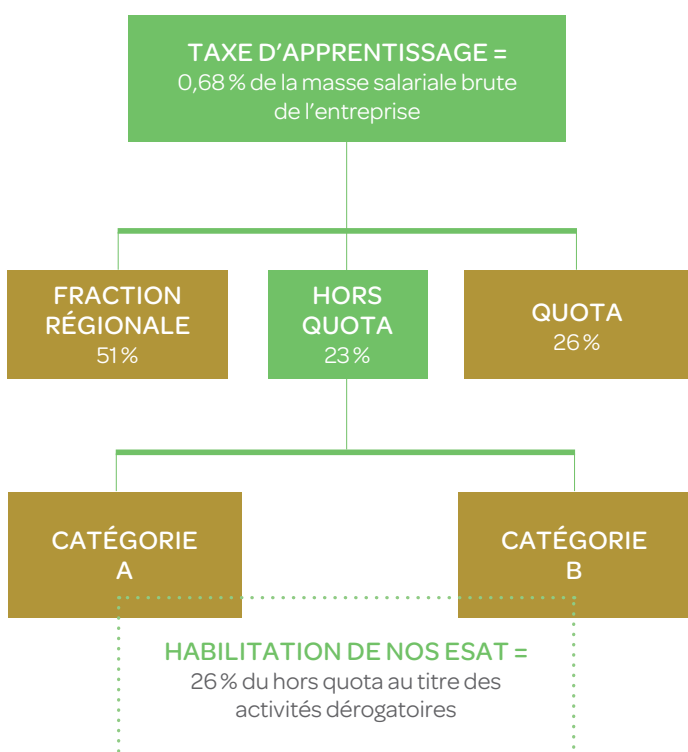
TAXE D’APPRENTISSAGE =
0,68 % de la masse salariale brute de l’entreprise

FRACTION RÉGIONALE
51 %

HORS QUOTA
23 %

QUOTA
26 %

CATÉGORIE A

CATÉGORIE B

HABILITATION DE NOS ESAT =
26 % du hors quota au titre des activités dérogatoires